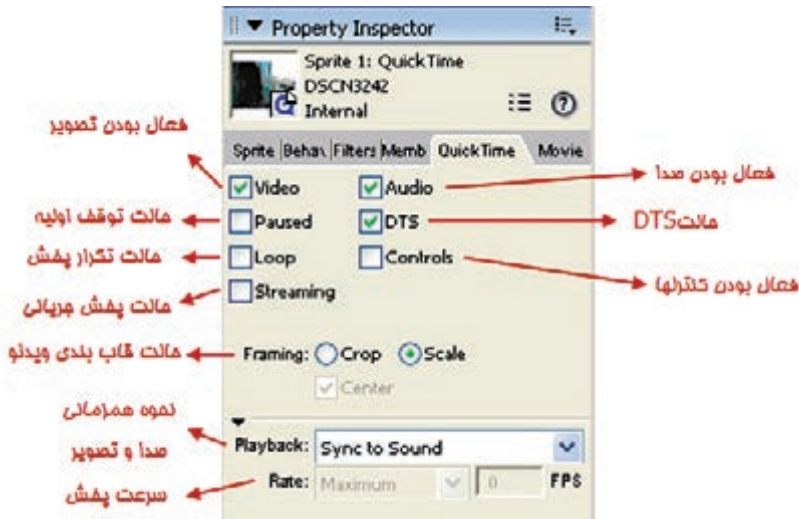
Property Inspector

Sprite 1: QuickTime
DSCN3242
Internal

فعال بودن تصویر

Sprite | Behav | Filters | Memb | QuickTime | Movie

Video
Audio
فعال بودن صدا

حالت توقف اولیه
Paused
DTS
حالتDTS

حالت تکرار پخش
Loop
Controls
فعال بودن کنترلها

حالت پخش جریانی
Streaming

حالت قاب بندی ویدئو
Framing: Crop Scale
Center

نحوه همزمانی صدا و تصویر
Playback: Sync to Sound

سرعت پخش
Rate: Maximum 0 FPS